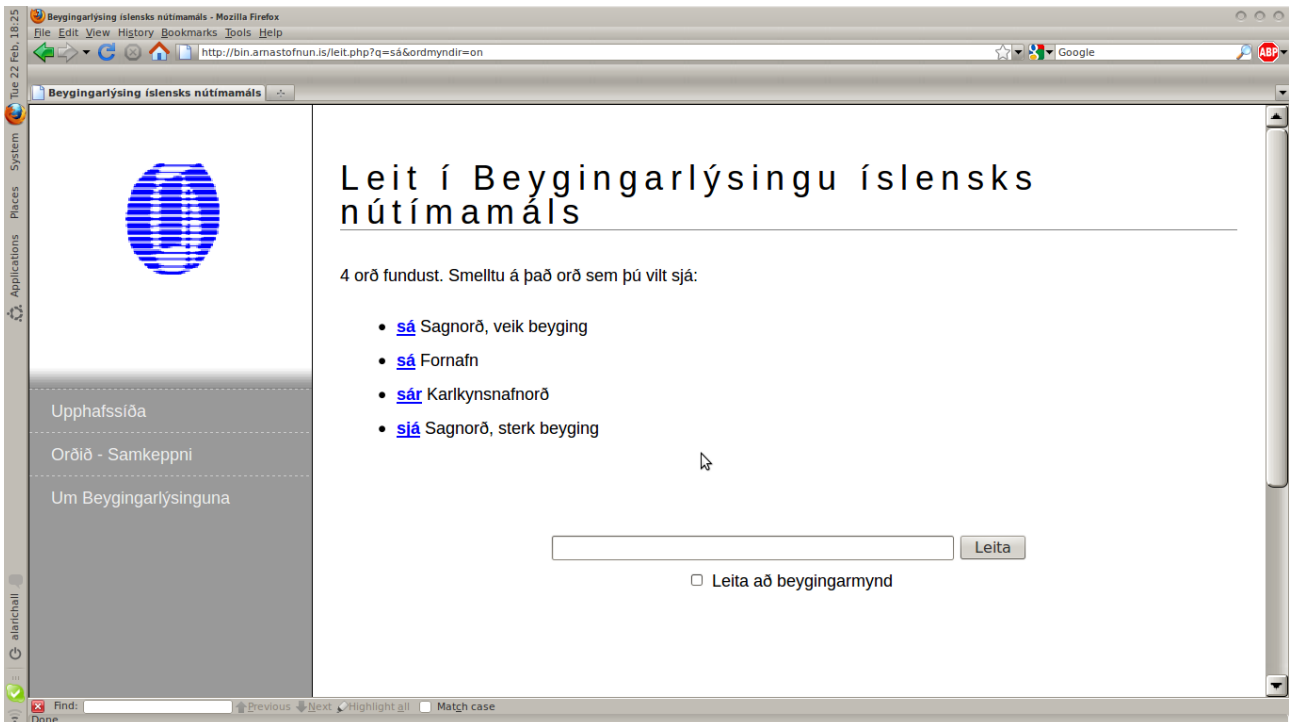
Tue 22 Feb, 18:25
System
Places
Applications
alarichall

Beygingarlýsing íslensks nútímamáls - Mozilla Firefox
File Edit View History Bookmarks Tools Help
http://bin.arnastofnun.is/leit.php?q=sá&ordmyndir=on
Google
Beygingarlýsing íslensks nútímamáls

Upphafssíða
Orðið - Samkeppni
Um Beygingarlýsinguna

Leit í Beygingarlýsingu íslensks nútímamáls

4 orð fundust. Smelltu á það orð sem þú vilt sjá:

- sá Sagnorð, veik beyging
- sá Fornafn
- sár Karlkynsnafnorð
- sjá Sagnorð, sterk beyging

Leita
Leita að beygingarmynd

Find: Previous Next Highlight all Match case
Done